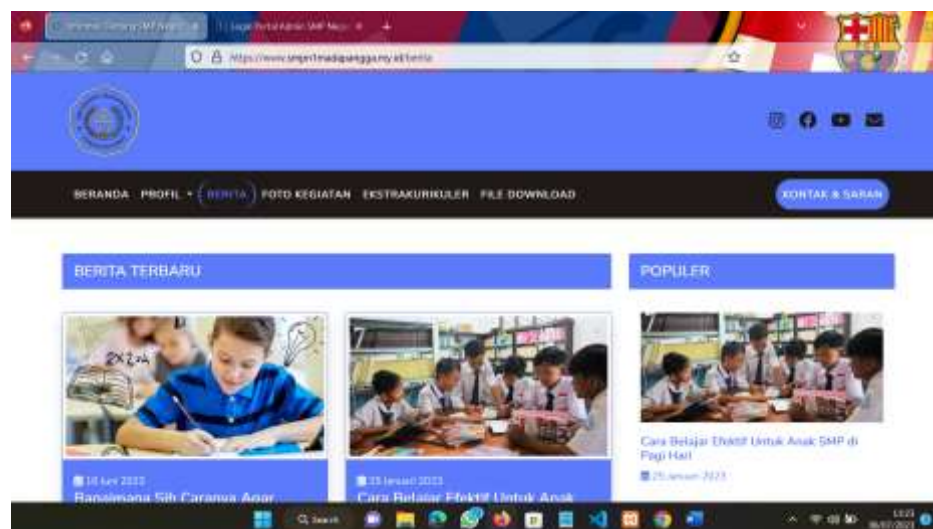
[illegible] | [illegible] SMP Neg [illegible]

https://www.smpn1madapangga.my.id/berita

BERANDA PROFIL BERITA FOTO KEGIATAN EKSTRAKURIKULER FILE DOWNLOAD

KONTAK & SARAN

BERITA TERBARU

POPULER

$2 \times 2 = 4$

16 Juni 2023
Bagaimana Sih Caranya Agar

25 Januari 2023
Cara Belajar Efektif Untuk Anak

Cara Belajar Efektif Untuk Anak SMP di Pagi Hari

25 Januari 2023

Search

13:23
06/07/2023